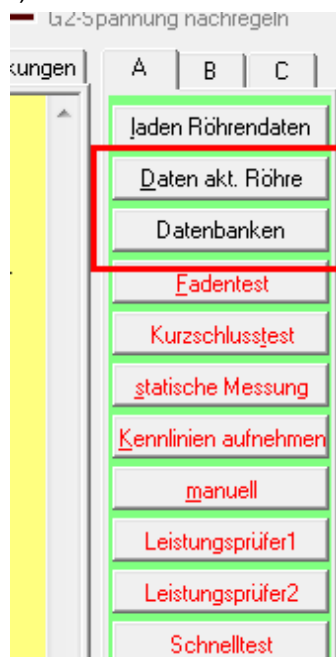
G2-Spannung nachregeln

kungen

A

B

C

laden Röhrendaten

Daten akt. Röhre

Datenbanken

Fadentest

Kurzschlusstest

statische Messung

Kennlinien aufnehmen

manuell

Leistungsprüfer1

Leistungsprüfer2

Schnelltest